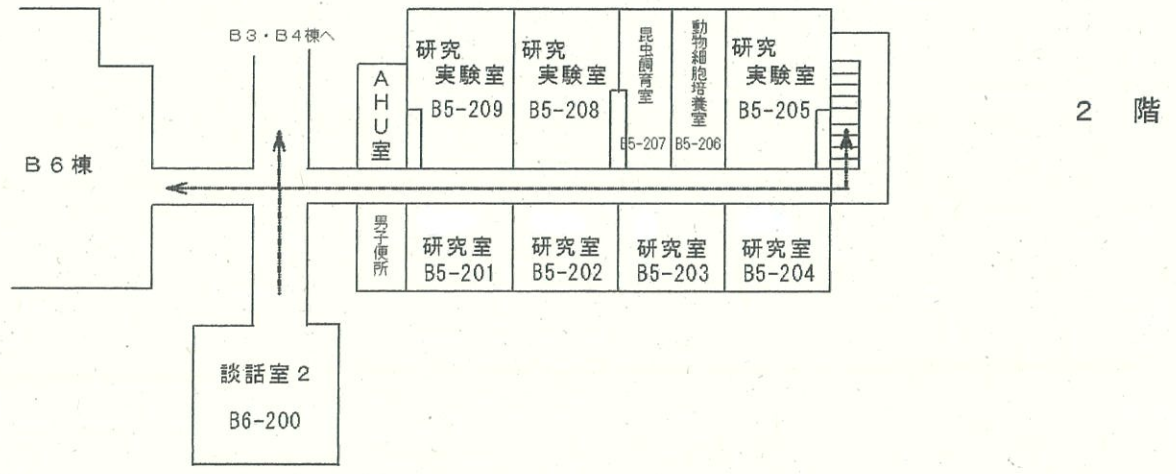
B３・B４棟へ

研究
実験室
B5-209

研究
実験室
B5-208

昆虫飼育室
B5-207

動物細胞培養室
B5-206

研究
実験室
B5-205

２　階

AHU室

B６棟

男子便所

研究室
B5-201

研究室
B5-202

研究室
B5-203

研究室
B5-204

談話室２
B6-200